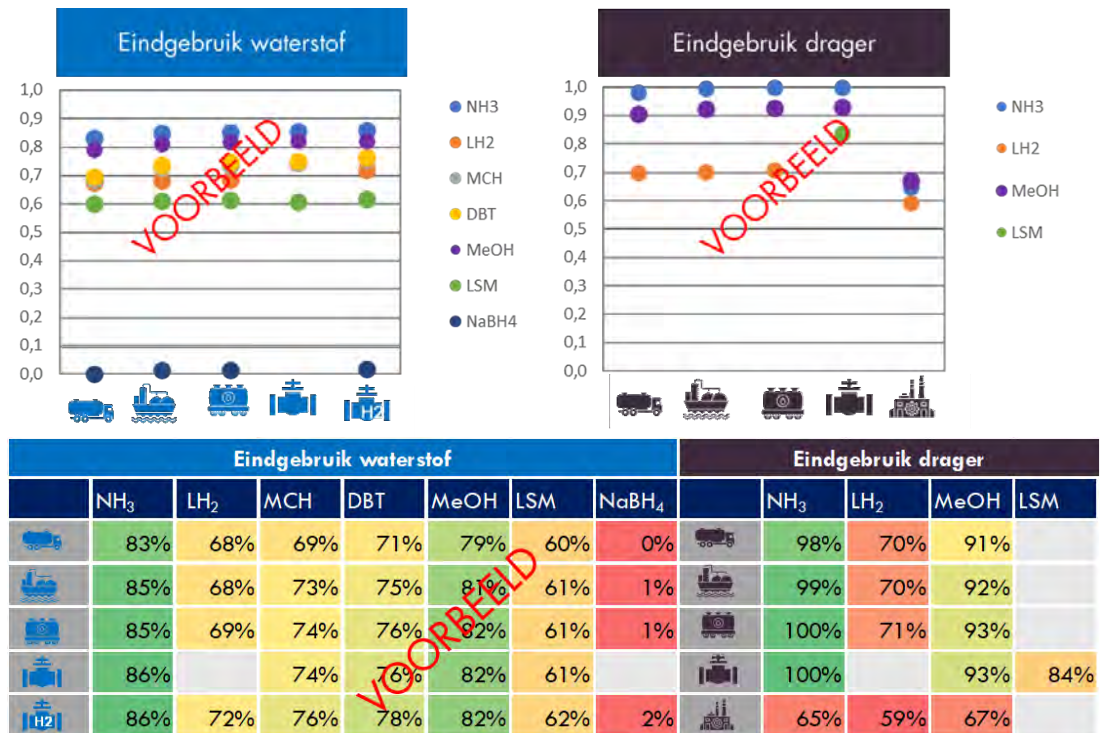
Eindgebruik waterstof

1,0
0,9
0,8
0,7
0,6
0,5
0,4
0,3
0,2
0,1
0,0

VOORBEELD

NH3
LH2
MCH
DBT
MeOH
LSM
NaBH4

H2

Eindgebruik drager

1,0
0,9
0,8
0,7
0,6
0,5
0,4
0,3
0,2
0,1
0,0

VOORBEELD

NH3
LH2
MeOH
LSM

| Eindgebruik waterstof | | | | | | | |
|---|---|---|---|---|---|---|---|
| | $NH_3$ | $LH_2$ | MCH | DBT | MeOH | LSM | $NaBH_4$ |
| | 83% | 68% | 69% | 71% | 79% | 60% | 0% |
| | 85% | 68% | 73% | 75% | 81% | 61% | 1% |
| | 85% | 69% | 74% | 76% | 82% | 61% | 1% |
| | 86% | | 74% | 76% | 82% | 61% | |
| H2 | 86% | 72% | 76% | 78% | 82% | 62% | 2% |

| Eindgebruik drager | | | | |
|---|---|---|---|---|
| | $NH_3$ | $LH_2$ | MeOH | LSM |
| | 98% | 70% | 91% | |
| | 99% | 70% | 92% | |
| | 100% | 71% | 93% | |
| | 100% | | 93% | 84% |
| | 65% | 59% | 67% | |

VOORBEELD